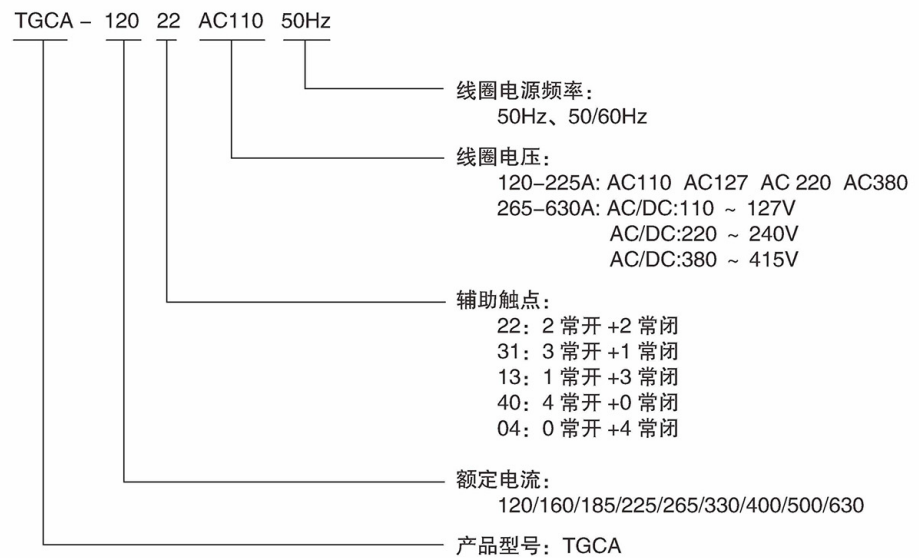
TGCA – 120 22 AC110 50Hz

线圈电源频率：
50Hz、50/60Hz

线圈电压：
120–225A: AC110 AC127 AC 220 AC380
265–630A: AC/DC:110 ~ 127V
AC/DC:220 ~ 240V
AC/DC:380 ~ 415V

辅助触点：
22：2 常开 +2 常闭
31：3 常开 +1 常闭
13：1 常开 +3 常闭
40：4 常开 +0 常闭
04：0 常开 +4 常闭

额定电流：
120/160/185/225/265/330/400/500/630

产品型号：TGCA